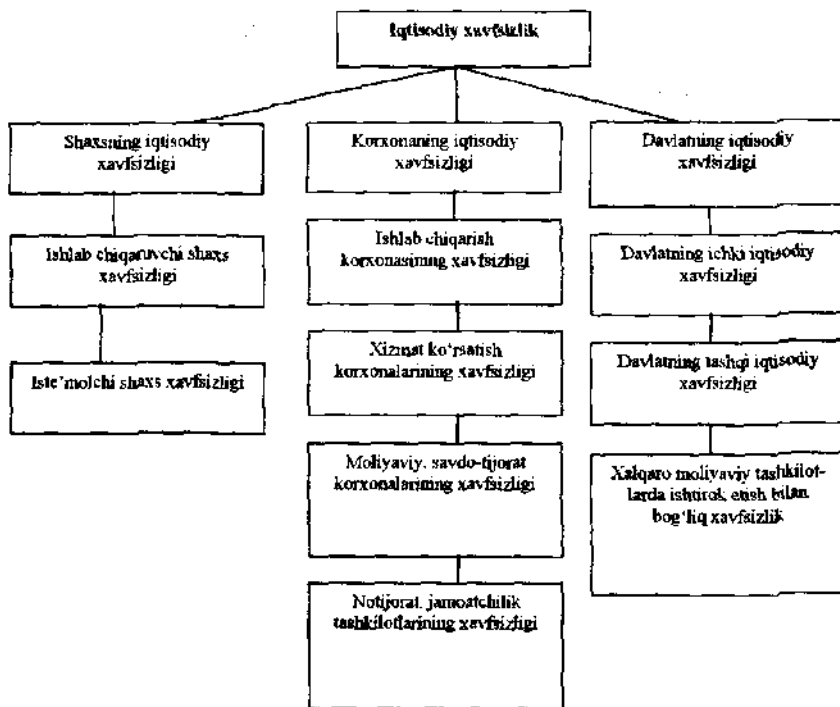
Iqtisodiy xavfsizlik

Shaxsning iqtisodiy xavfsizligi

Ishlab chiqaruvchi shaxs xavfsizligi

Iste'molchi shaxs xavfsizligi

Korxonaning iqtisodiy xavfsizligi

Ishlab chiqarish korxonasining xavfsizligi

Xizmat ko'rsatish korxonalarining xavfsizligi

Moliyaviy, savdo-tijorat korxonalarining xavfsizligi

Notijorat, jamoatchilik tashkilotlarining xavfsizligi

Davlatning iqtisodiy xavfsizligi

Davlatning ichki iqtisodiy xavfsizligi

Davlatning tashqi iqtisodiy xavfsizligi

Xalqaro moliyaviy tashkilotlarda ishtirok etish bilan bog'liq xavfsizlik